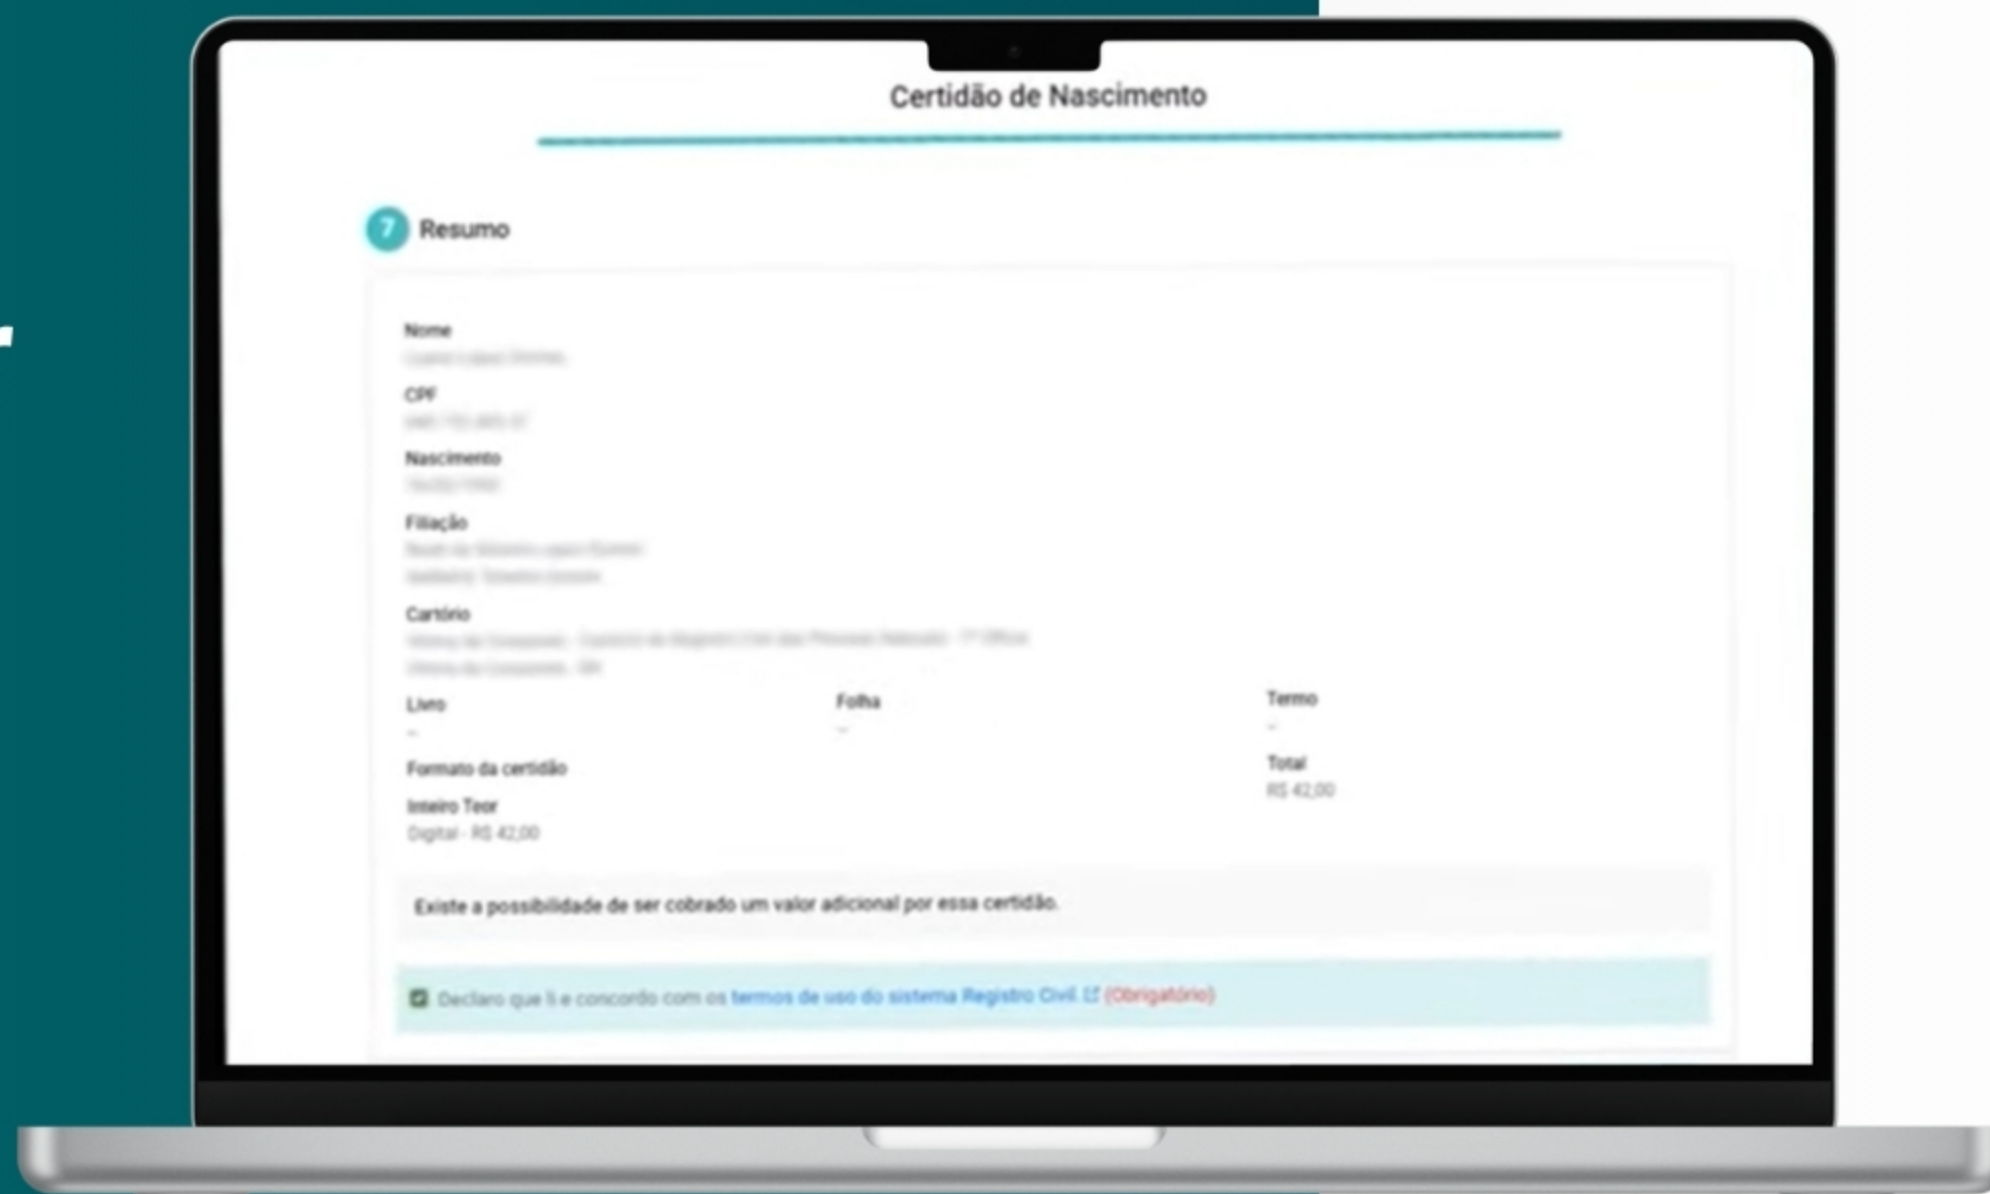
Certidão de Nascimento

7 Resumo

Nome
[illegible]

CPF
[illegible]

Nascimento
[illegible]

Filiação
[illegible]
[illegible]

Cartório
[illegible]
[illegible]

Livro
–

Folha
–

Termo
–

Formato da certidão

Total
R$ 42,00

Inteiro Teor
Digital - R$ 42,00

Existe a possibilidade de ser cobrado um valor adicional por essa certidão.

Declaro que li e concordo com os termos de uso do sistema Registro Civil (Obrigatório)